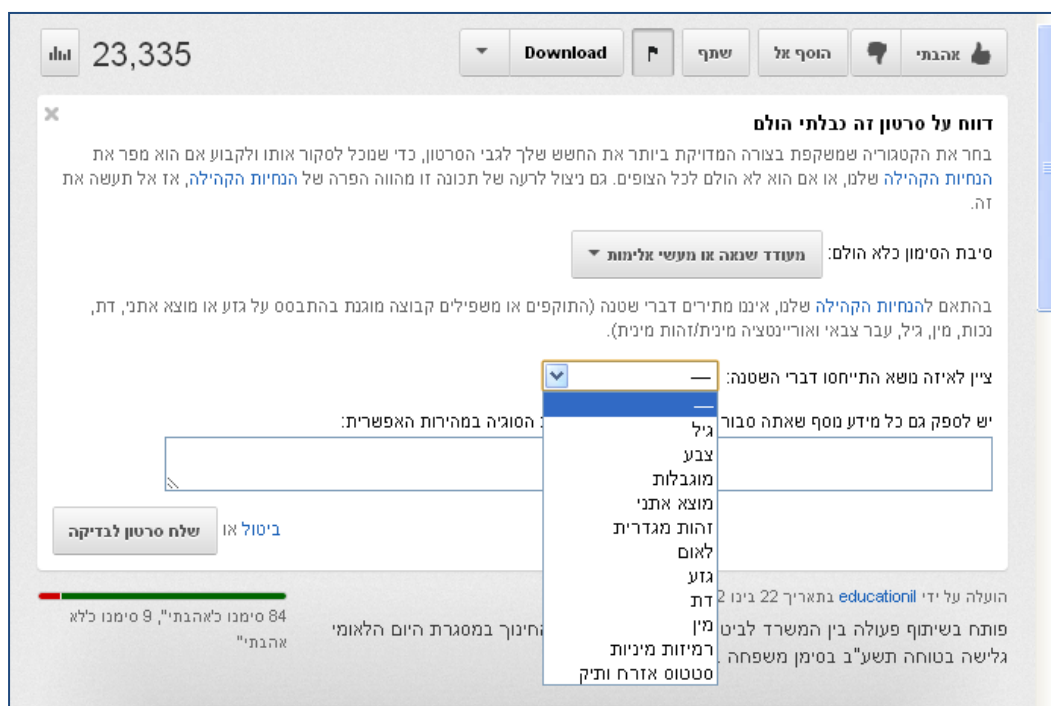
אהבתי | הוסף אל | שתף | Download

23,335

דווח על סרטון זה כבלתי הולם

בחר את הקטגוריה שמשקפת בצורה המדויקת ביותר את החשש שלך לגבי הסרטון, כדי שנוכל לסקור אותו ולקבוע אם הוא מפר את הנחיות הקהילה שלנו, או אם הוא לא הולם לכל הצופים. גם ניצול לרעה של תכונה זו מהווה הפרה של הנחיות הקהילה, אז אל תעשה את זה.

סיבת הסימון כלא הולם: מעודד שנאה או מעשי אלימות

בהתאם להנחיות הקהילה שלנו, איננו מתירים דברי שטנה (התוקפים או משפילים קבוצה מוגנת בהתבסס על גזע או מוצא אתני, דת, נכות, מין, גיל, עבר צבאי ואוריינטציה מינית/זהות מינית).

ציין לאיזה משא התייחסו דברי השטנה: —

—
גיל
צבע
מוגבלות
מוצא אתני
זהות מגדרית
לאום
גזע
דת
מין
רמיזות מיניות
סטטוס אזרח ותיק

יש לספק גם כל מידע נוסף שאתה סבור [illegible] הסוגיה במהירות האפשרית:

ביטול או שלח סרטון לבדיקה

הועלה על ידי educationil בתאריך 22 בינו 2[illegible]

פותח בשיתוף פעולה בין המשרד לביט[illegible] החינוך במסגרת היום הלאומי גלישה בטוחה תשע"ב בסימן משפחה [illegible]

84 סימנו כ"אהבתי", 9 סימנו כלא אהבתי"